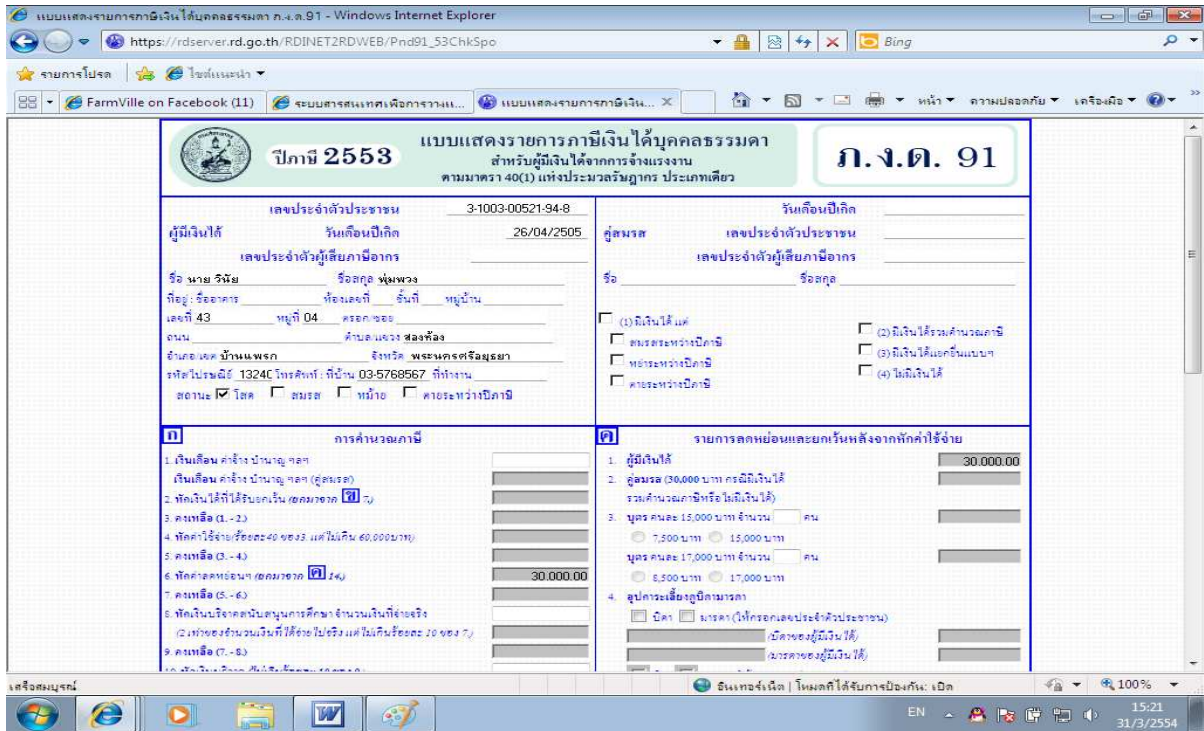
แบบแสดงรายการภาษีเงินได้บุคคลธรรมดา ภ.ง.ด.91 - Windows Internet Explorer

https://rdserver.rd.go.th/RDINET2RDWEB/Pnd91_53ChkSpo

Bing

รายการโปรด | ไซต์แนะนำ

FarmVille on Facebook (11) | ระบบสารสนเทศเพื่อการวางแ... | แบบแสดงรายการภาษีเงิน... ×

หน้า ▾ ความปลอดภัย ▾ เครื่องมือ ▾

ปีภาษี 2553

แบบแสดงรายการภาษีเงินได้บุคคลธรรมดา
สำหรับผู้มีเงินได้จากการจ้างแรงงาน
ตามมาตรา 40(1) แห่งประมวลรัษฎากร ประเภทเดียว

ภ.ง.ด. 91

ผู้มีเงินได้

เลขประจำตัวประชาชน 3-1003-00521-94-8

วันเดือนปีเกิด 26/04/2505

เลขประจำตัวผู้เสียภาษีอากร

ชื่อ นาย วินัย ชื่อสกุล พุ่มพวง

ที่อยู่ : ชื่ออาคาร ห้องเลขที่ ชั้นที่ หมู่บ้าน

เลขที่ 43 หมู่ที่ 04 ตรอก/ซอย

ถนน ตำบล/แขวง สองห้อง

อำเภอ/เขต บ้านแพรก จังหวัด พระนครศรีอยุธยา

รหัสไปรษณีย์ 1324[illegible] โทรศัพท์ : ที่บ้าน 03-5768567 ที่ทำงาน

สถานะ ☑ โสด ☐ สมรส ☐ หม้าย ☐ ตายระหว่างปีภาษี

คู่สมรส

วันเดือนปีเกิด

เลขประจำตัวประชาชน

เลขประจำตัวผู้เสียภาษีอากร

ชื่อ ชื่อสกุล

☐ (1) มีเงินได้ แต่
☐ สมรสระหว่างปีภาษี
☐ หย่าระหว่างปีภาษี
☐ ตายระหว่างปีภาษี

☐ (2) มีเงินได้รวมคำนวณภาษี
☐ (3) มีเงินได้แยกยื่นแบบฯ
☐ (4) ไม่มีเงินได้

ก การคำนวณภาษี

1. เงินเดือน ค่าจ้าง บำนาญ ฯลฯ
เงินเดือน ค่าจ้าง บำนาญ ฯลฯ (คู่สมรส)
2. หักเงินได้ที่ได้รับยกเว้น (ยกมาจาก ฎ 7)
3. คงเหลือ (1. - 2.)
4. หักค่าใช้จ่าย (ร้อยละ 40 ของ 3. แต่ไม่เกิน 60,000 บาท)
5. คงเหลือ (3. - 4.)
6. หักค่าลดหย่อนฯ (ยกมาจาก ค 14) 30,000.00
7. คงเหลือ (5. - 6.)
8. หักเงินบริจาคสนับสนุนการศึกษา จำนวนเงินที่จ่ายจริง
(2 เท่าของจำนวนเงินที่ได้จ่ายไปจริง แต่ไม่เกินร้อยละ 10 ของ 7.)
9. คงเหลือ (7. - 8.)

ค รายการลดหย่อนและยกเว้นหลังจากหักค่าใช้จ่าย

1. ผู้มีเงินได้ 30,000.00
2. คู่สมรส (30,000 บาท กรณีมีเงินได้รวมคำนวณภาษีหรือไม่มีเงินได้)
3. บุตร คนละ 15,000 บาท จำนวน คน
7,500 บาท 15,000 บาท
บุตร คนละ 17,000 บาท จำนวน คน
8,500 บาท 17,000 บาท
4. อุปการะเลี้ยงดูบิดามารดา
☐ บิดา ☐ มารดา (ให้กรอกเลขประจำตัวประชาชน)
(บิดาของผู้มีเงินได้)
(มารดาของผู้มีเงินได้)

เสร็จสมบูรณ์

อินเทอร์เน็ต | โหมดที่ได้รับการป้องกัน: เปิด

100%

EN

15:21
31/3/2554